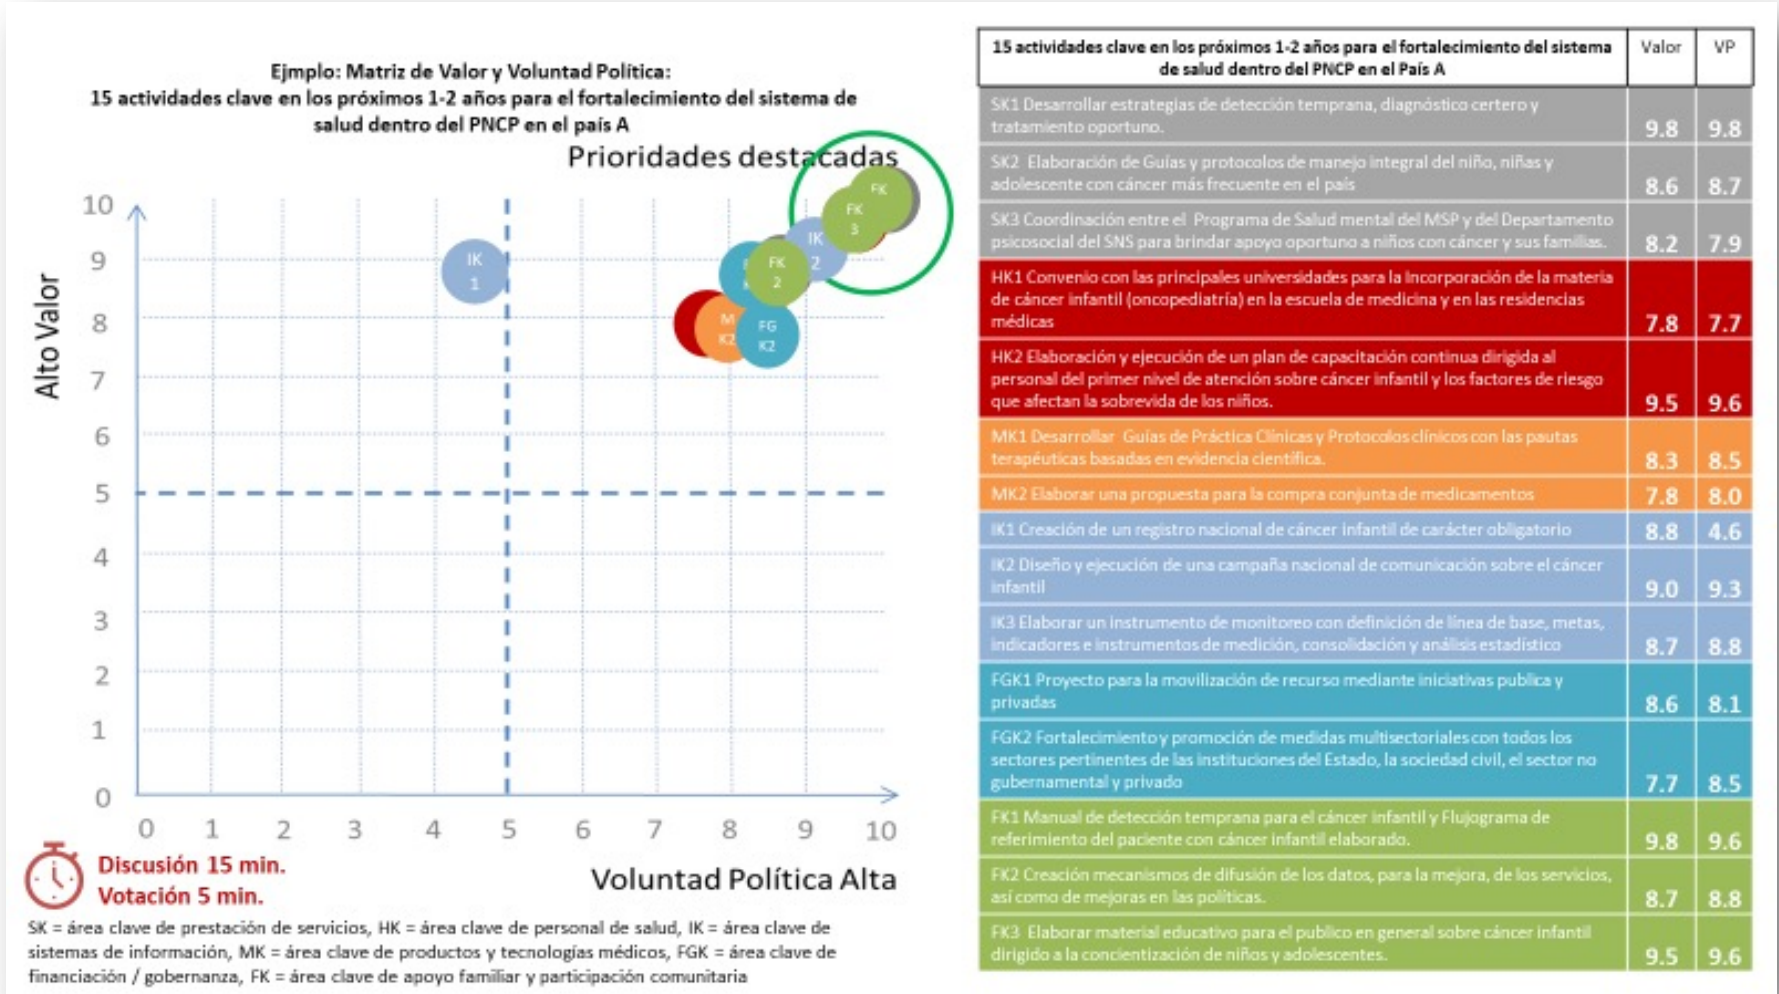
Ejmplo: Matriz de Valor y Voluntad Política:
15 actividades clave en los próximos 1-2 años para el fortalecimiento del sistema de salud dentro del PNCP en el país A

Prioridades destacadas

Alto Valor

10
9
8
7
6
5
4
3
2
1
0

IK 1
IK 2
FK 2
FK 3
FK
M K2
FG K2

0 1 2 3 4 5 6 7 8 9 10

Voluntad Política Alta

Discusión 15 min.
Votación 5 min.

SK = área clave de prestación de servicios, HK = área clave de personal de salud, IK = área clave de sistemas de información, MK = área clave de productos y tecnologías médicos, FGK = área clave de financiación / gobernanza, FK = área clave de apoyo familiar y participación comunitaria

| 15 actividades clave en los próximos 1-2 años para el fortalecimiento del sistema de salud dentro del PNCP en el País A | Valor | VP |
|---|---|---|
| SK1 Desarrollar estrategias de detección temprana, diagnóstico certero y tratamiento oportuno. | 9.8 | 9.8 |
| SK2 Elaboración de Guías y protocolos de manejo integral del niño, niñas y adolescente con cáncer más frecuente en el país | 8.6 | 8.7 |
| SK3 Coordinación entre el Programa de Salud mental del MSP y del Departamento psicosocial del SNS para brindar apoyo oportuno a niños con cáncer y sus familias. | 8.2 | 7.9 |
| HK1 Convenio con las principales universidades para la incorporación de la materia de cáncer infantil (oncopediatría) en la escuela de medicina y en las residencias médicas | 7.8 | 7.7 |
| HK2 Elaboración y ejecución de un plan de capacitación continua dirigida al personal del primer nivel de atención sobre cáncer infantil y los factores de riesgo que afectan la sobrevida de los niños. | 9.5 | 9.6 |
| MK1 Desarrollar Guías de Práctica Clínicas y Protocolos clínicos con las pautas terapéuticas basadas en evidencia científica. | 8.3 | 8.5 |
| MK2 Elaborar una propuesta para la compra conjunta de medicamentos | 7.8 | 8.0 |
| IK1 Creación de un registro nacional de cáncer infantil de carácter obligatorio | 8.8 | 4.6 |
| IK2 Diseño y ejecución de una campaña nacional de comunicación sobre el cáncer infantil | 9.0 | 9.3 |
| IK3 Elaborar un instrumento de monitoreo con definición de línea de base, metas, indicadores e instrumentos de medición, consolidación y análisis estadístico | 8.7 | 8.8 |
| FGK1 Proyecto para la movilización de recurso mediante iniciativas publica y privadas | 8.6 | 8.1 |
| FGK2 Fortalecimiento y promoción de medidas multisectoriales con todos los sectores pertinentes de las instituciones del Estado, la sociedad civil, el sector no gubernamental y privado | 7.7 | 8.5 |
| FK1 Manual de detección temprana para el cáncer infantil y Flujograma de referimiento del paciente con cáncer infantil elaborado. | 9.8 | 9.6 |
| FK2 Creación mecanismos de difusión de los datos, para la mejora, de los servicios, así como de mejoras en las políticas. | 8.7 | 8.8 |
| FK3 Elaborar material educativo para el publico en general sobre cáncer infantil dirigido a la concientización de niños y adolescentes. | 9.5 | 9.6 |